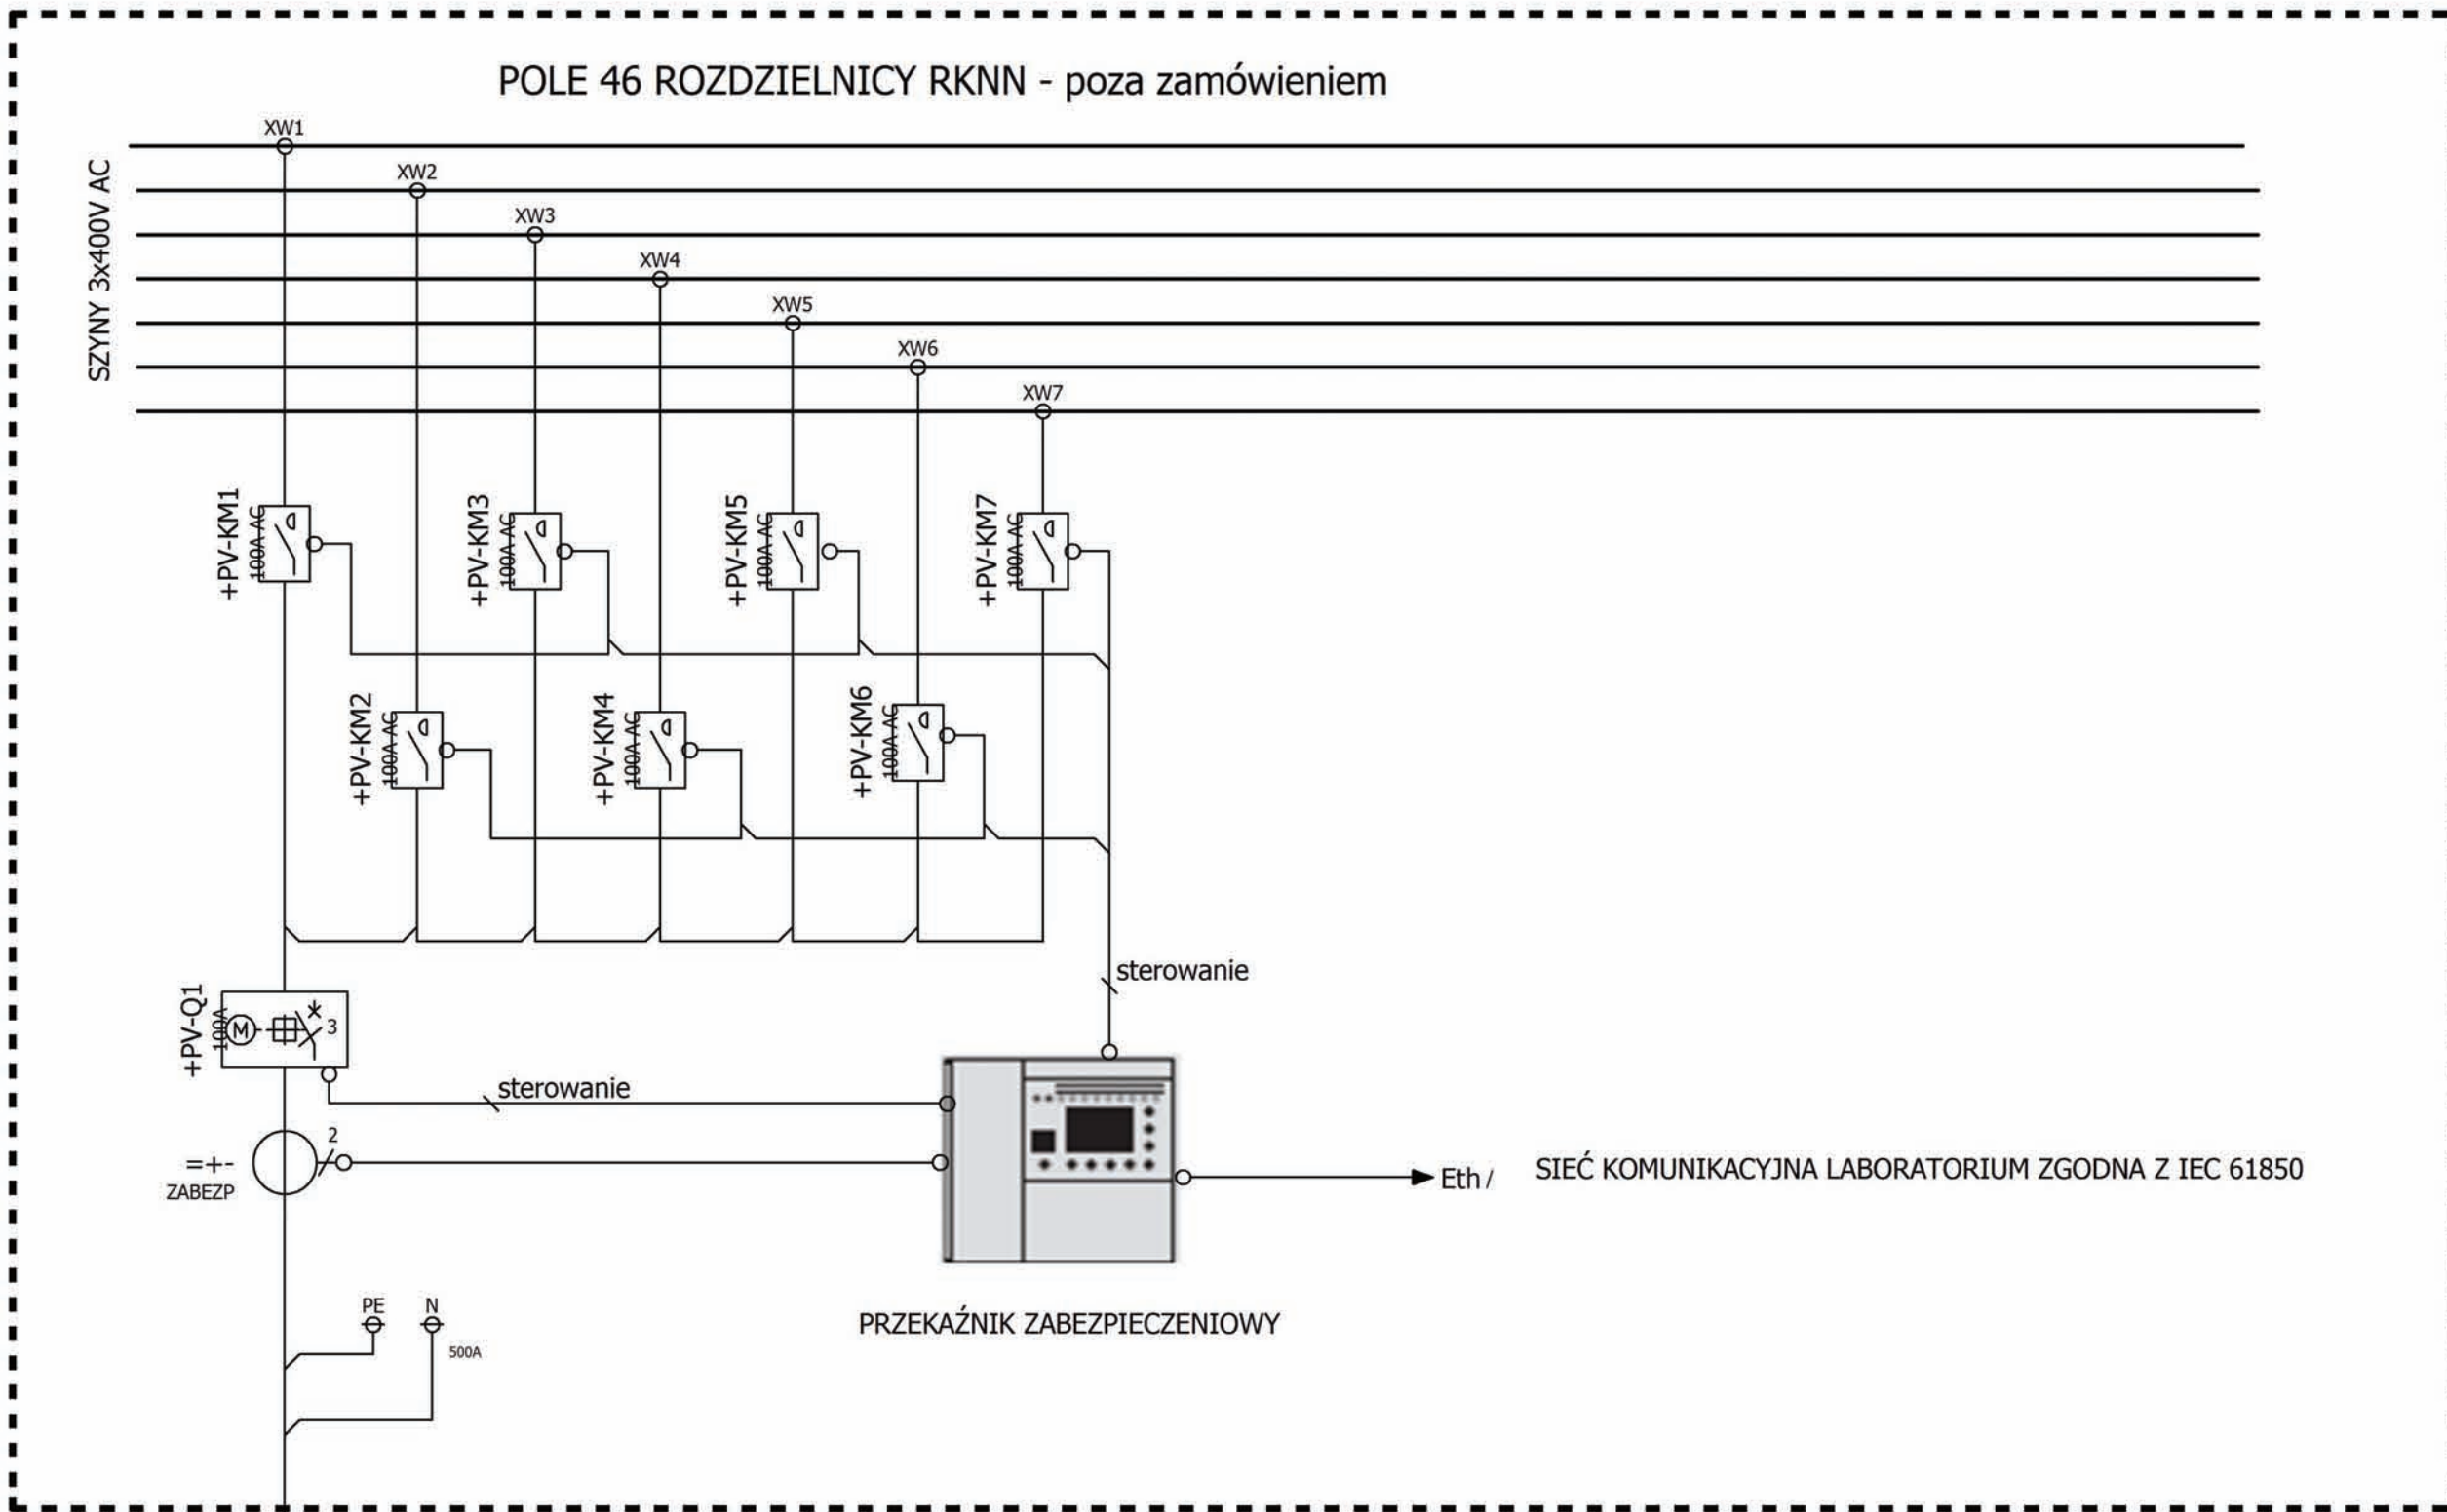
POLE 46 ROZDZIELNICY RKNN - poza zamówieniem

SZYNY 3x400V AC

XW1
XW2
XW3
XW4
XW5
XW6
XW7

+PV-KM1
100A AC
+PV-KM3
100A AC
+PV-KM5
100A AC
+PV-KM7
100A AC

+PV-KM2
100A AC
+PV-KM4
100A AC
+PV-KM6
100A AC

sterowanie

+PV-Q1
100A
M
3

sterowanie

2
=+-
ZABEZP

Eth /

SIEĆ KOMUNIKACYJNA LABORATORIUM ZGODNA Z IEC 61850

PE
N
500A

PRZEKAŹNIK ZABEZPIECZENIOWY